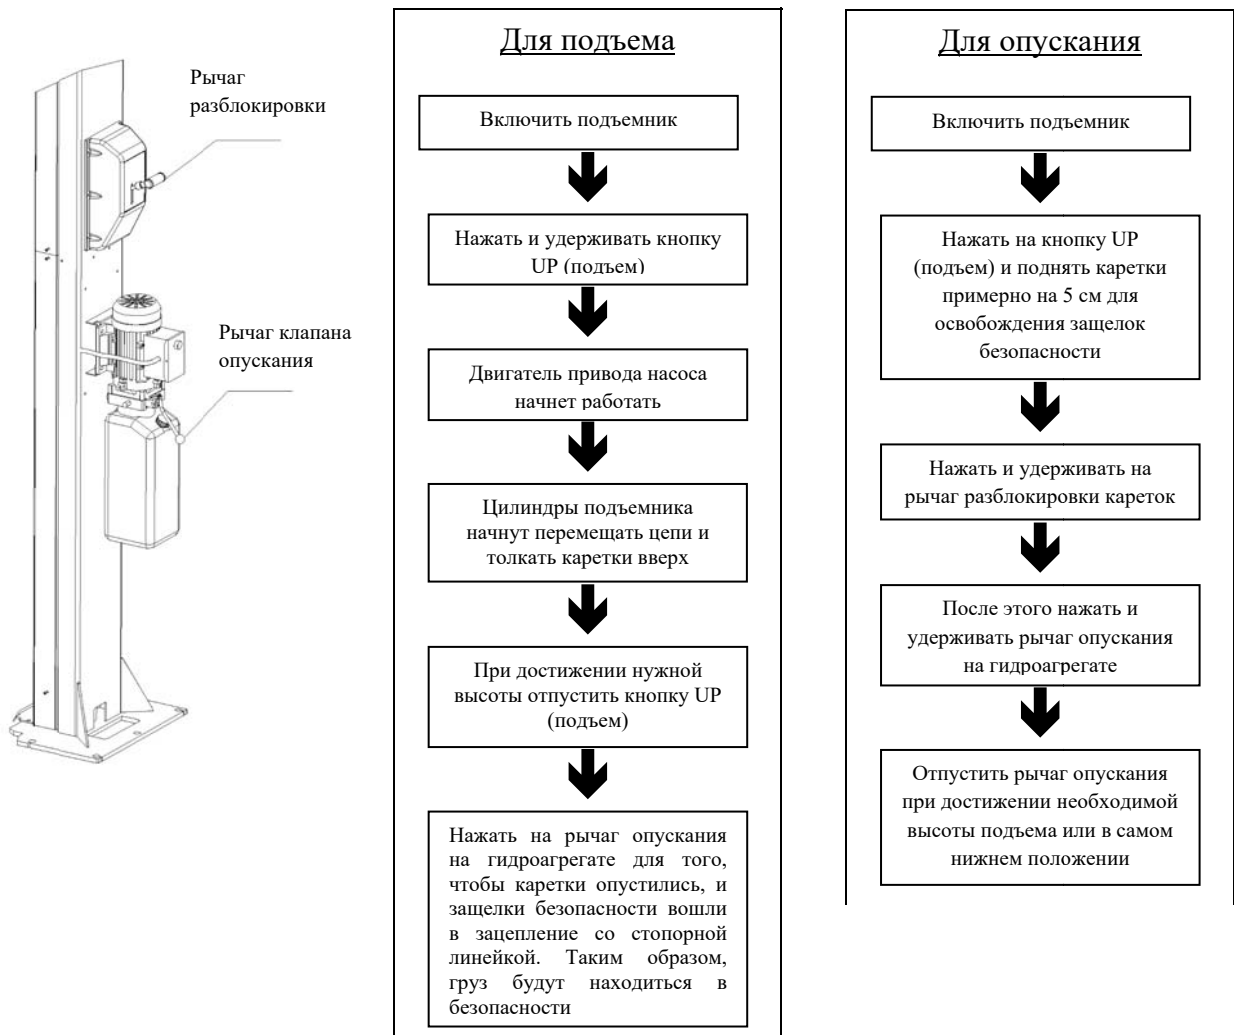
Рычаг разблокировки

Рычаг клапана опускания

Для подъема

Включить подъемник

Нажать и удерживать кнопку UP (подъем)

Двигатель привода насоса начнет работать

Цилиндры подъемника начнут перемещать цепи и толкать каретки вверх

При достижении нужной высоты отпустить кнопку UP (подъем)

Нажать на рычаг опускания на гидроагрегате для того, чтобы каретки опустились, и защелки безопасности вошли в зацепление со стопорной линейкой. Таким образом, груз будут находиться в безопасности

Для опускания

Включить подъемник

Нажать на кнопку UP (подъем) и поднять каретки примерно на 5 см для освобождения защелок безопасности

Нажать и удерживать на рычаг разблокировки кареток

После этого нажать и удерживать рычаг опускания на гидроагрегате

Отпустить рычаг опускания при достижении необходимой высоты подъема или в самом нижнем положении